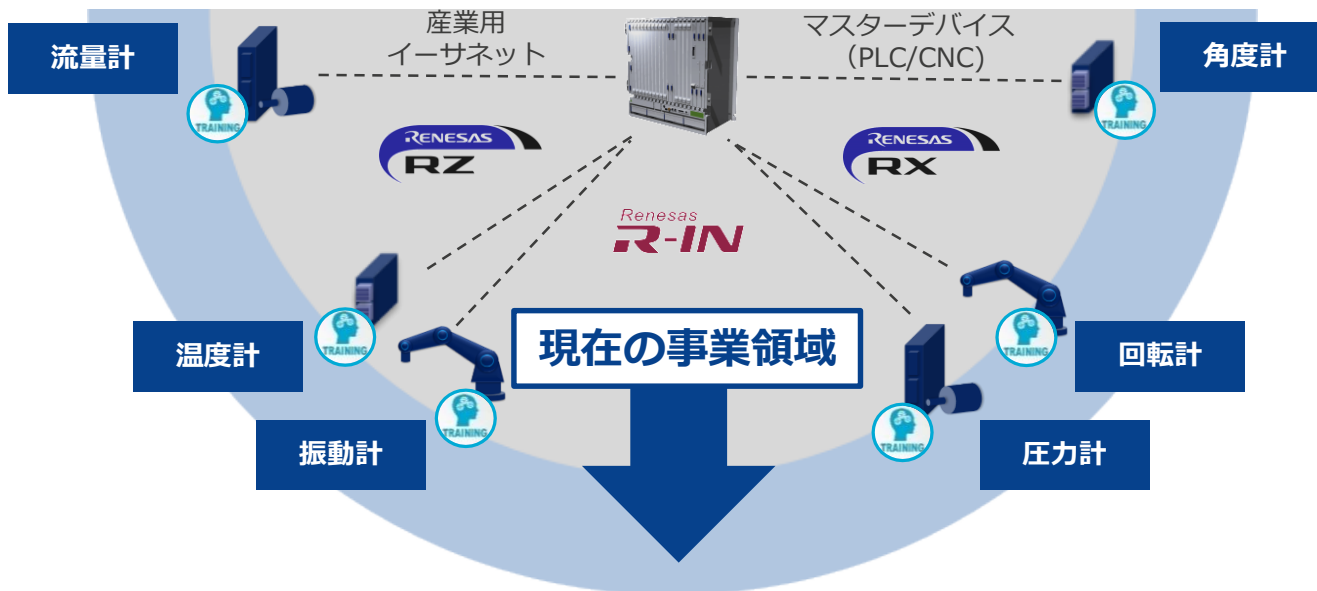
流量計

産業用
イーサネット

マスターデバイス
(PLC/CNC)

角度計

TRAINING

TRAINING

RENESAS
RZ

RENESAS
RX

Renesas
R-IN

TRAINING

TRAINING

温度計

現在の事業領域

回転計

TRAINING

TRAINING

振動計

圧力計